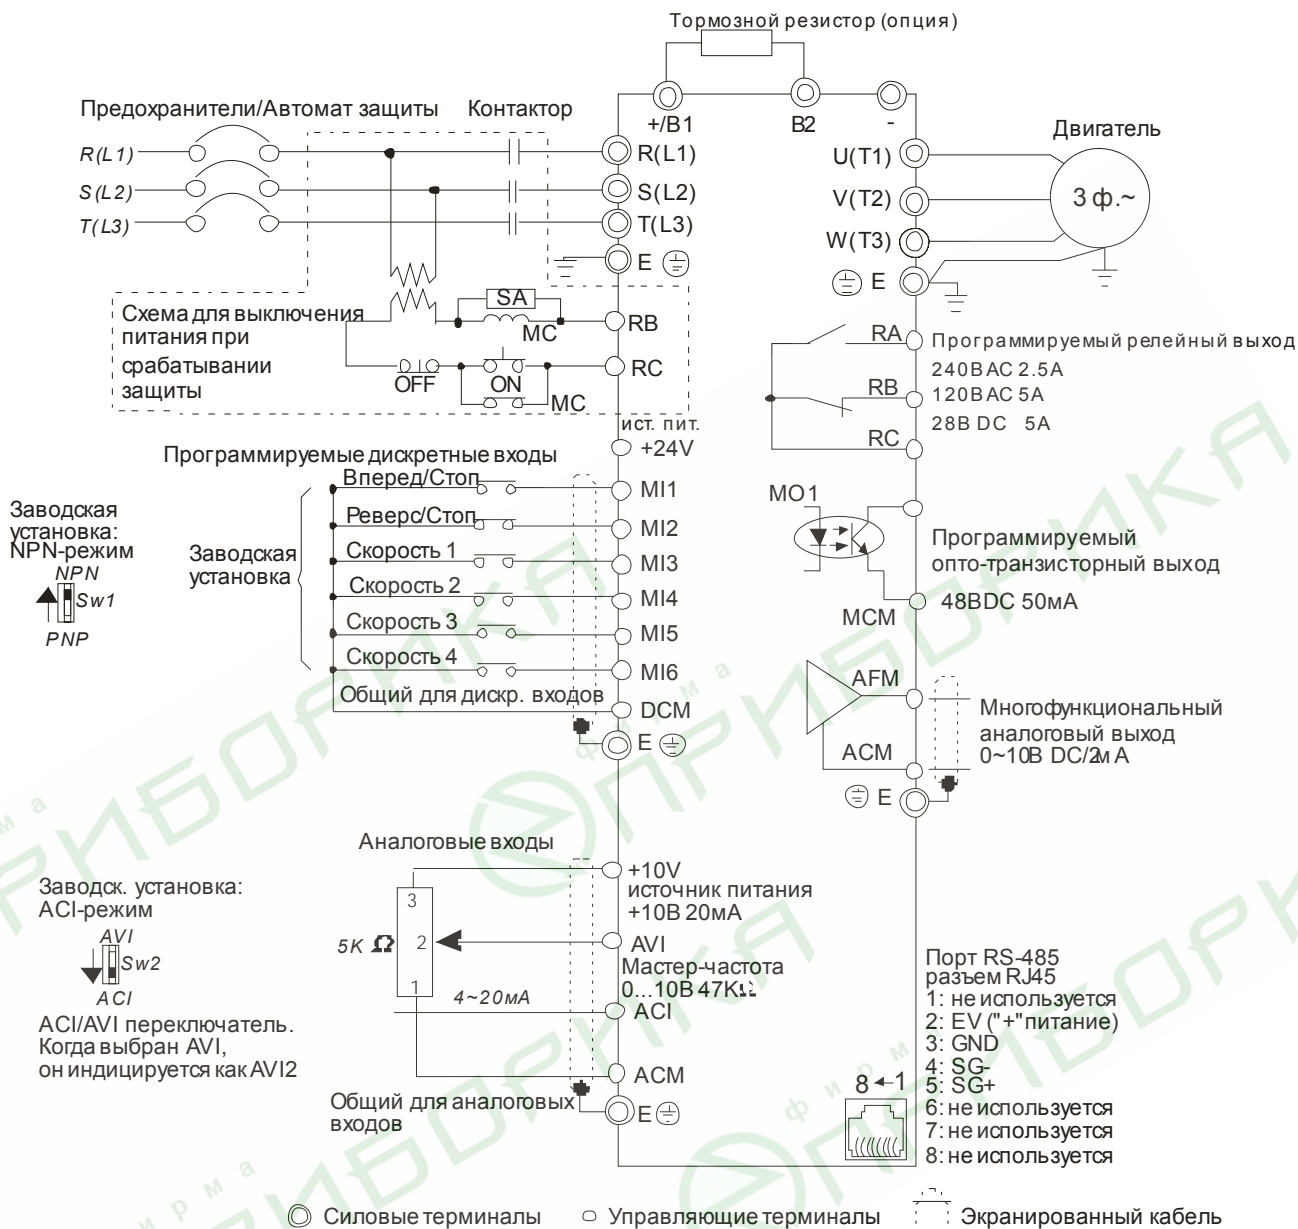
Тормозной резистор (опция)

+/B1 B2 -

Предохранители/Автомат защиты Контактор

R(L1) S(L2) T(L3)

R(L1) S(L2) T(L3) E

Двигатель

U(T1) V(T2) W(T3) E

3 ф.~

SA

Схема для выключения питания при срабатывании защиты

MC RB

OFF ON MC RC

RA Программируемый релейный выход
240ВАС 2.5А
RB 120ВАС 5А
28В DC 5А
RC

ист. пит.
+24V

Программируемые дискретные входы

Вперед/Стоп MI1
Реверс/Стоп MI2
Скорость 1 MI3
Скорость 2 MI4
Скорость 3 MI5
Скорость 4 MI6
Общий для дискр. входов DCM
E

Заводская установка:
NPN-режим
NPN
Sw1
PNP

Заводская установка

MO1

Программируемый опто-транзисторный выход

MCM 48BDC 50мА

AFM

Многофункциональный аналоговый выход 0~10В DC/2мА

ACM

E

Аналоговые входы

Заводск. установка:
ACI-режим
AVI
Sw2
ACI

ACI/AVI переключатель. Когда выбран AVI, он индицируется как AVI2

3
5K $\Omega$ 2
1

+10V
источник питания
+10В 20мА

AVI
Мастер-частота
0...10В 47К$\Omega$

4~20мА
ACI

ACM

Общий для аналоговых входов
E

Порт RS-485
разъем RJ45
1: не используется
2: EV ("+"питание)
3: GND
4: SG-
5: SG+
6: не используется
7: не используется
8: не используется

8←1

Силовые терминалы Управляющие терминалы Экранированный кабель